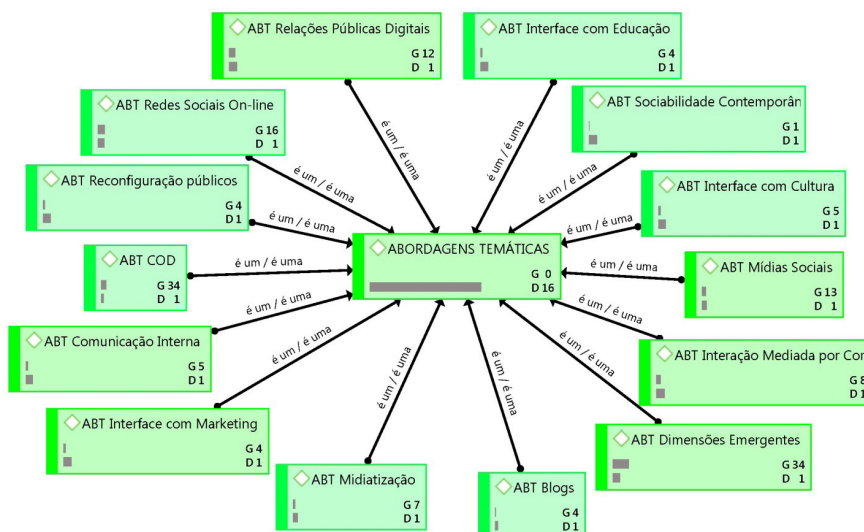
ABT Relações Públicas Digitais
G 12
D 1

ABT Interface com Educação
G 4
D 1

ABT Redes Sociais On-line
G 16
D 1

ABT Sociabilidade Contemporân
G 1
D 1

ABT Reconfiguração públicos
G 4
D 1

ABT Interface com Cultura
G 5
D 1

ABORDAGENS TEMÁTICAS
G 0
D 16

ABT COD
G 34
D 1

ABT Mídias Sociais
G 13
D 1

ABT Comunicação Interna
G 5
D 1

ABT Interação Mediada por Con
G 8
D 1

ABT Interface com Marketing
G 4
D 1

ABT Dimensões Emergentes
G 34
D 1

ABT Midiatização
G 7
D 1

ABT Blogs
G 4
D 1

é um / é uma
é um / é uma
é um / é uma
é um / é uma
é um / é uma
é um / é uma
é um / é uma
é um / é uma
é um / é uma
é um / é uma
é um / é uma
é um / é uma
é um / é uma
é um / é uma
é um / é uma
é um / é uma